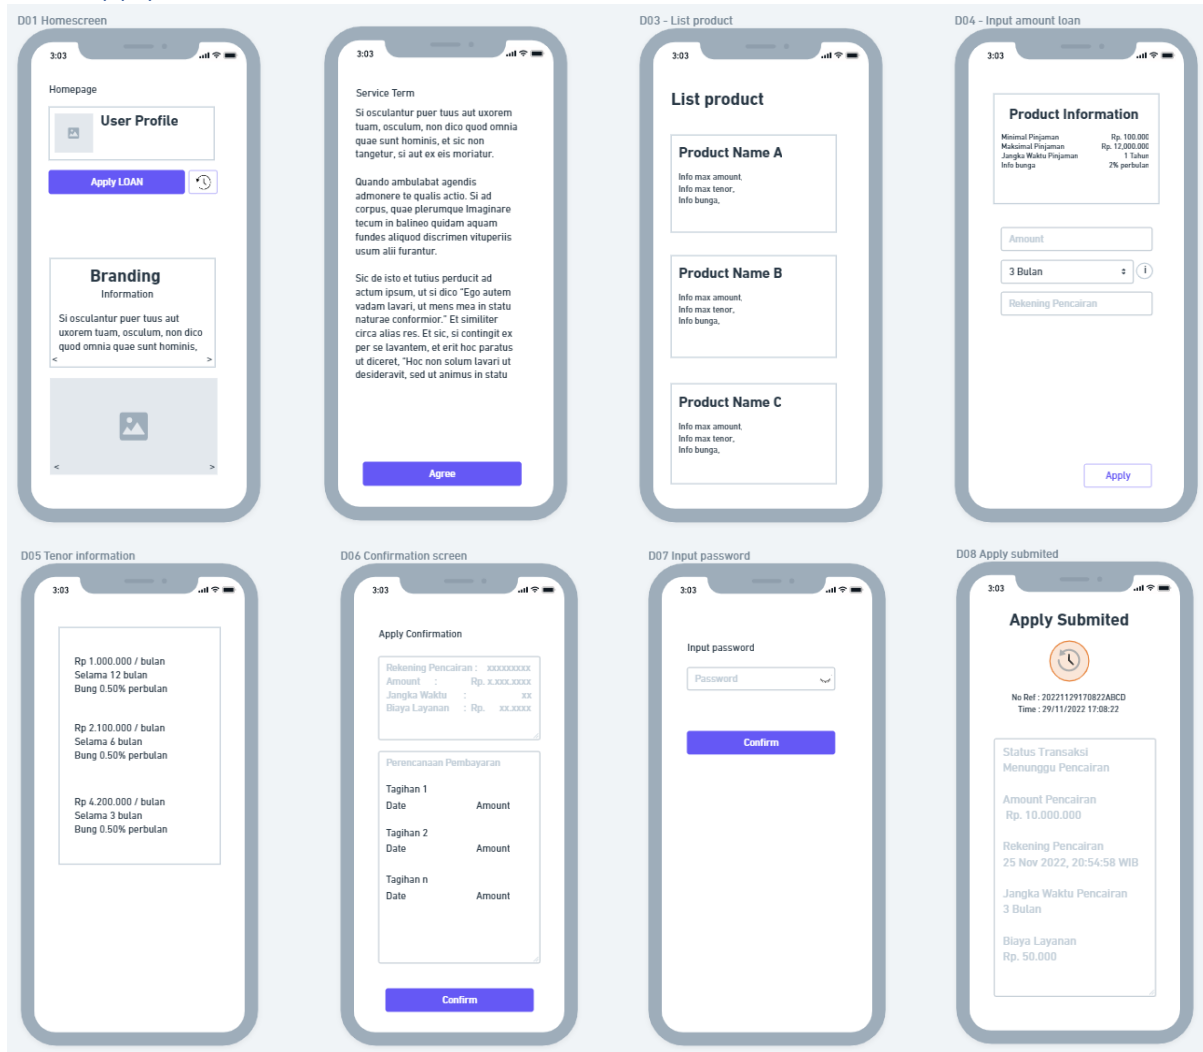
D01 Homescreen

3:03

Homepage

User Profile

Apply LOAN

Branding
Information

Si osculantur puer tuus aut uxorem tuam, osculum, non dico quod omnia quae sunt hominis,

< >

< >

3:03

Service Term

Si osculantur puer tuus aut uxorem tuam, osculum, non dico quod omnia quae sunt hominis, et sic non tangetur, si aut ex eis moriatur.

Quando ambulabat agendis admonere te qualis actio. Si ad corpus, quae plerumque Imaginare tecum in balineo quidam aquam fundes aliquod discrimen vituperiis usum alii furantur.

Sic de isto et tutius perducit ad actum ipsum, ut si dico "Ego autem vadam lavari, ut mens mea in statu naturae conformior." Et similiter circa alias res. Et sic, si contingit ex per se lavantem, et erit hoc paratus ut diceret, "Hoc non solum lavari ut desideravit, sed ut animus in statu

Agree

D03 - List product

3:03

List product

Product Name A
Info max amount,
Info max tenor,
Info bunga,

Product Name B
Info max amount,
Info max tenor,
Info bunga,

Product Name C
Info max amount,
Info max tenor,
Info bunga,

D04 - Input amount loan

3:03

Product Information

| | |
|---|---|
| Minimal Pinjaman | Rp. 100.000 |
| Maksimal Pinjaman | Rp. 12,000.000 |
| Jangka Waktu Pinjaman | 1 Tahun |
| Info bunga | 2% perbulan |

Amount

3 Bulan

Rekening Pencairan

Apply

D05 Tenor information

3:03

Rp 1.000.000 / bulan
Selama 12 bulan
Bung 0.50% perbulan

Rp 2.100.000 / bulan
Selama 6 bulan
Bung 0.50% perbulan

Rp 4.200.000 / bulan
Selama 3 bulan
Bung 0.50% perbulan

D06 Confirmation screen

3:03

Apply Confirmation

Rekening Pencairan : xxxxxxxxx
Amount : Rp. x.xxx.xxxx
Jangka Waktu : xx
Biaya Layanan : Rp. xx.xxxx

Perencanaan Pembayaran

Tagihan 1
Date Amount

Tagihan 2
Date Amount

Tagihan n
Date Amount

Confirm

D07 Input password

3:03

Input password

Password

Confirm

D08 Apply submited

3:03

Apply Submited

No Ref : 20221129170822ABCD
Time : 29/11/2022 17:08:22

Status Transaksi
Menunggu Pencairan

Amount Pencairan
Rp. 10.000.000

Rekening Pencairan
25 Nov 2022, 20:54:58 WIB

Jangka Waktu Pencairan
3 Bulan

Biaya Layanan
Rp. 50.000